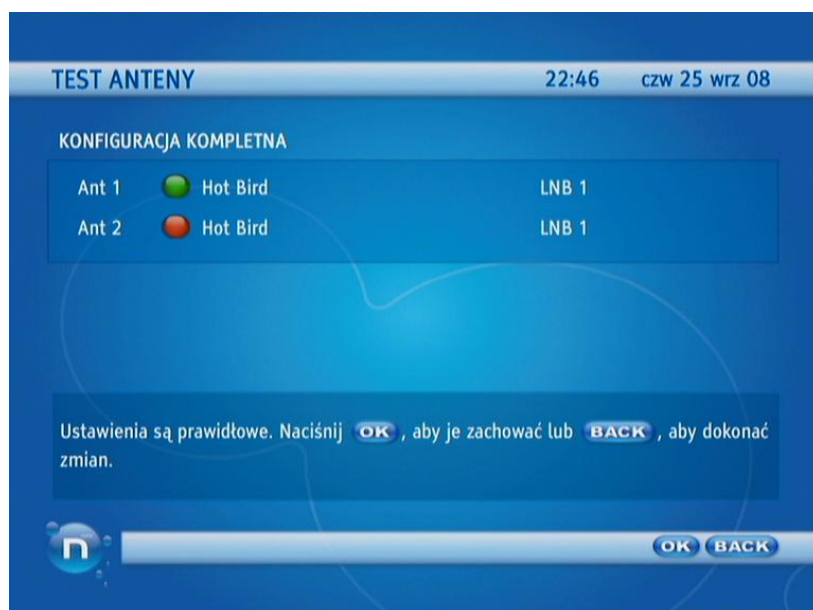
TEST ANTENY 22:46 czw 25 wrz 08

KONFIGURACJA KOMPLETNA

| | | |
|---|---|---|
| Ant 1 | Hot Bird | LNB 1 |
| Ant 2 | Hot Bird | LNB 1 |

Ustawienia są prawidłowe. Naciśnij OK, aby je zachować lub BACK, aby dokonać zmian.

n

OK BACK